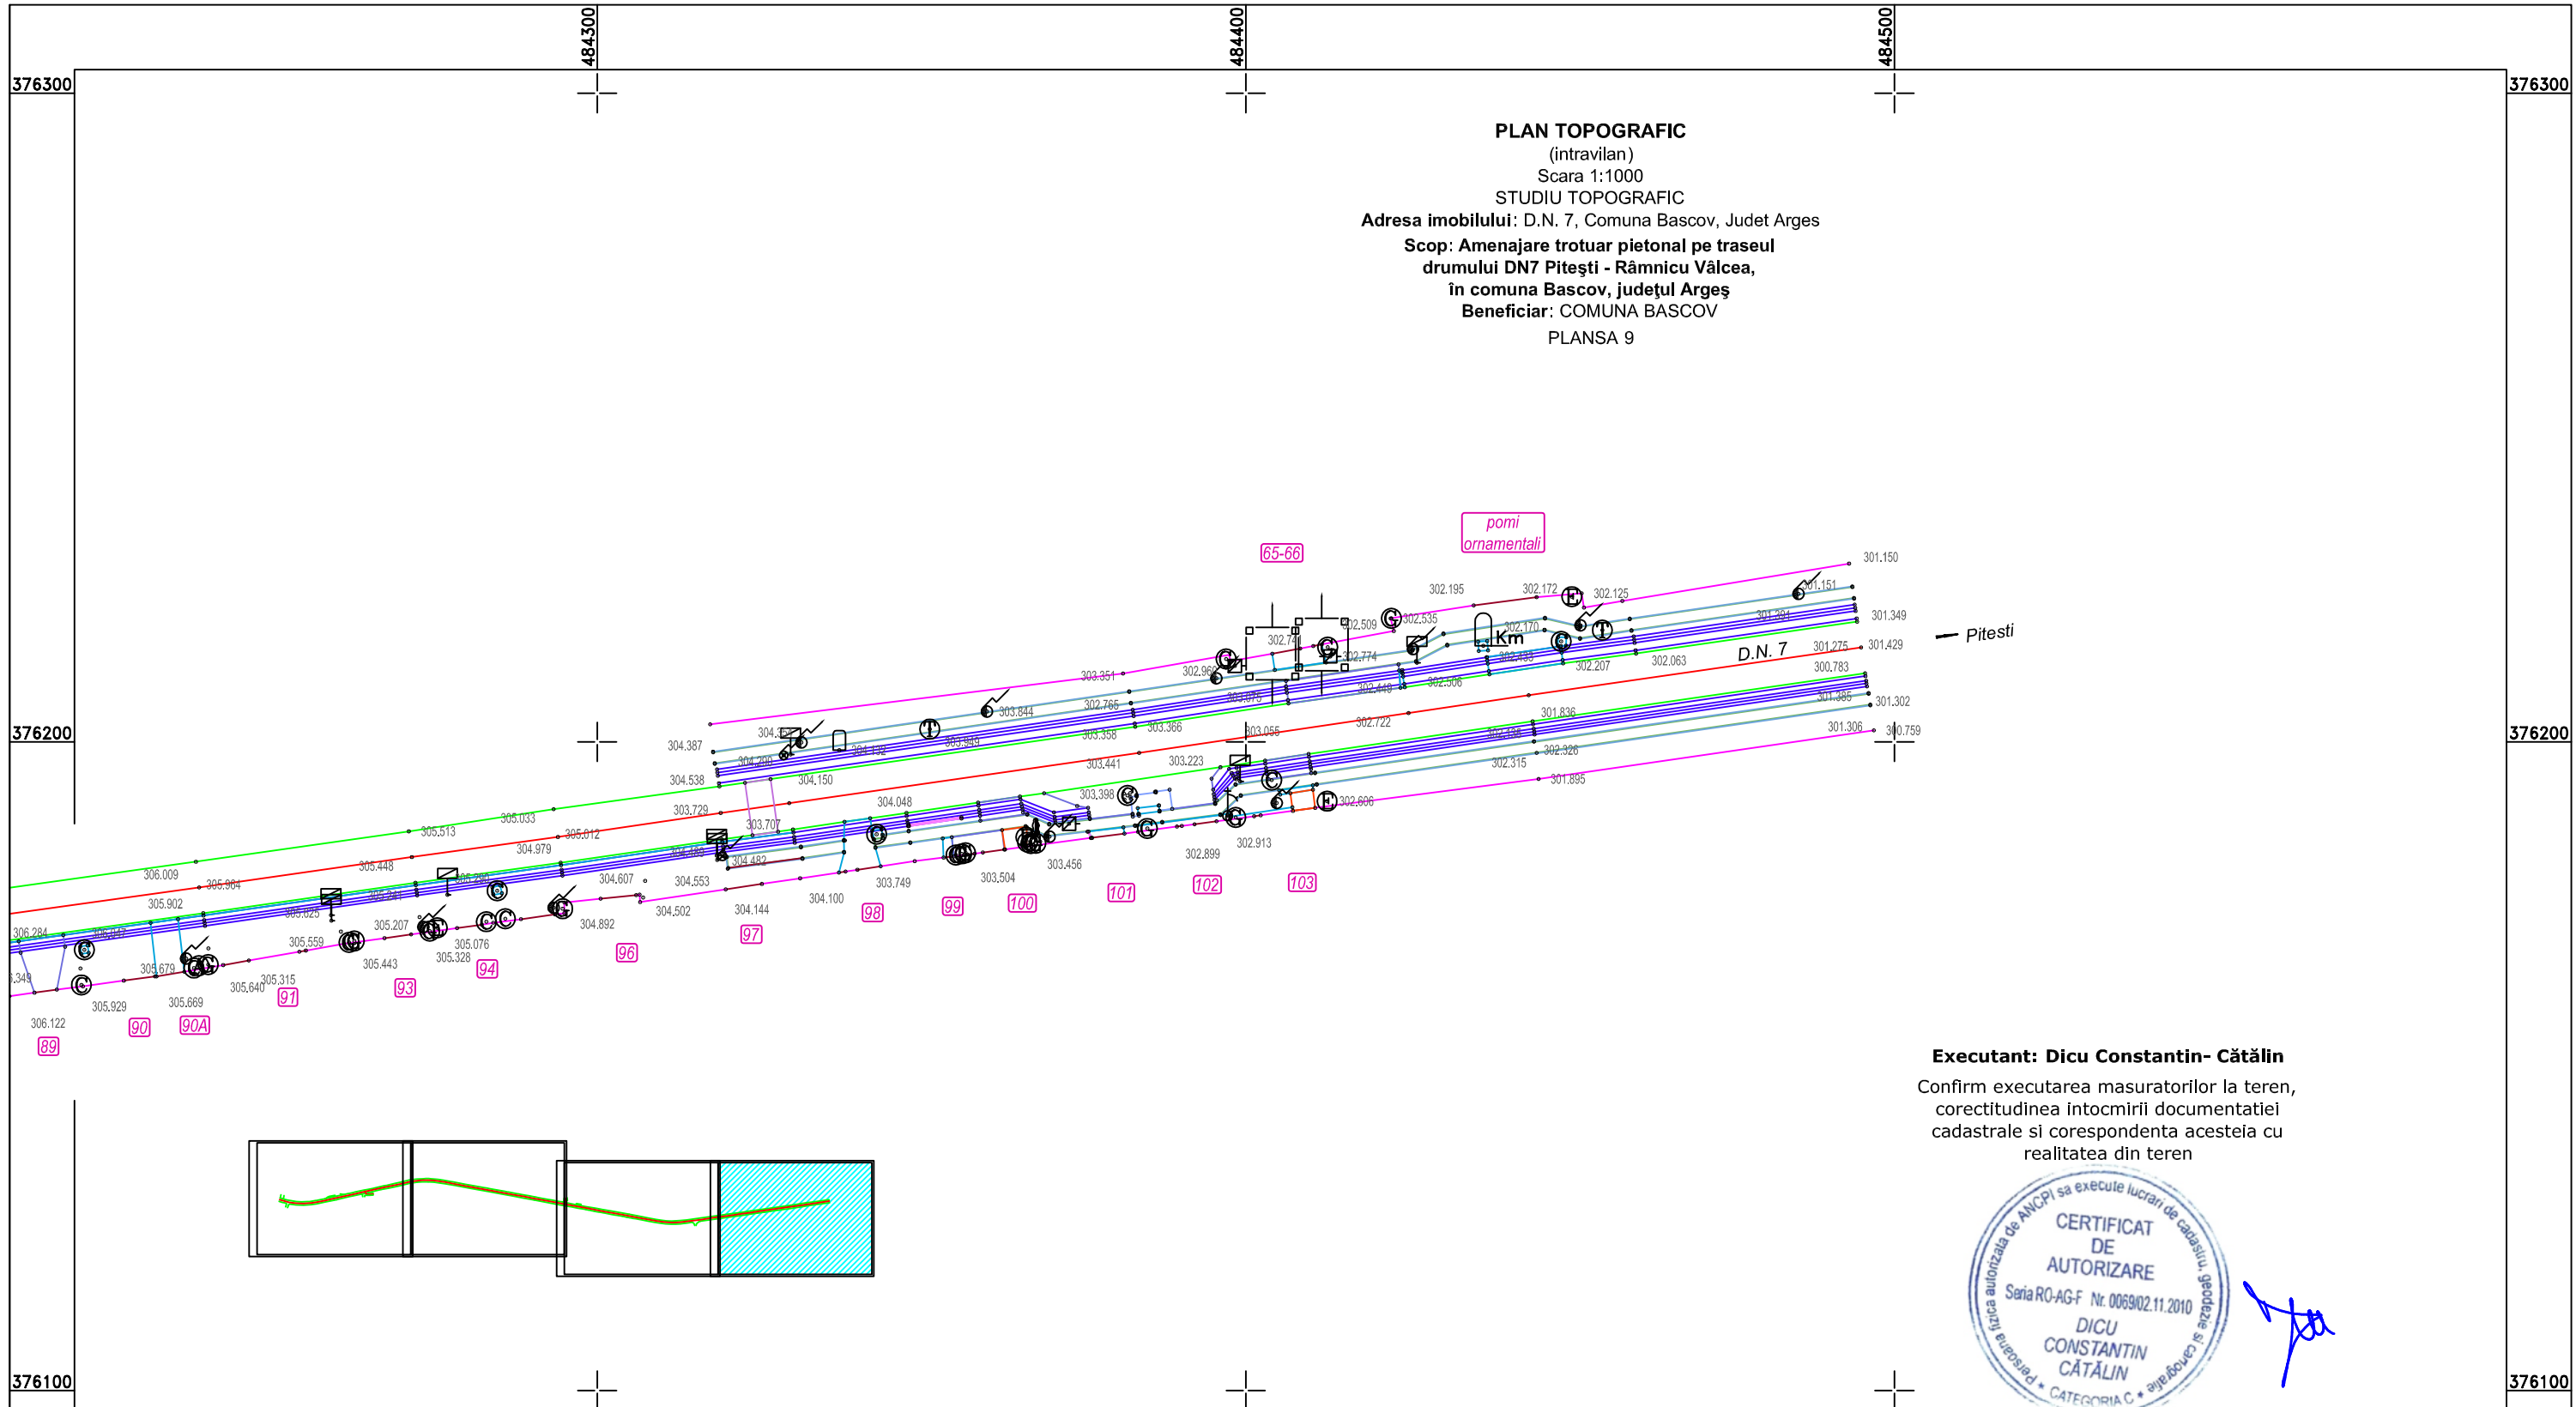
484300
484400
484500
376300
376300

PLAN TOPOGRAFIC
(intravilan)
Scara 1:1000
STUDIU TOPOGRAFIC
Adresa imobilului: D.N. 7, Comuna Bascov, Judet Arges
Scop: Amenajare trotuar pietonal pe traseul drumului DN7 Piteşti - Râmnicu Vâlcea, în comuna Bascov, judeţul Argeş
Beneficiar: COMUNA BASCOV
PLANSA 9

pomi ornamentali
65-66
301.150
302.195
302.172
302.125
301.151
301.349
Pitesti
302.509
302.535
302.170
Km
301.429
301.275
D.N. 7
302.774
302.207
302.063
300.783
303.351
302.966
302.449
302.506
303.844
302.765
301.302
301.836
302.722
301.306
300.759
303.366
303.358
303.055
304.387
304.150
303.441
303.223
302.326
302.315
301.895
304.538
304.048
303.398
302.606
303.729
303.707
305.513
305.033
305.012
304.979
304.482
302.899
302.913
303.456
303.504
303.749
304.100
304.144
304.502
304.553
304.607
305.448
306.009
305.902
306.284
305.559
305.207
305.076
305.328
304.892
305.443
305.679
305.315
305.640
305.669
305.929
306.122
89
90
90A
91
93
94
96
97
98
99
100
101
102
103
376200
376200

Executant: Dicu Constantin- Cătălin
Confirm executarea masuratorilor la teren, corectitudinea intocmirii documentatiei cadastrale si corespondenta acesteia cu realitatea din teren

Persoana fizica autorizata de ANCPI sa execute lucrari de cadastru, geodezie si cartografie
CERTIFICAT DE AUTORIZARE
Seria RO-AG-F Nr. 0069/02.11.2010
DICU CONSTANTIN CĂTĂLIN
CATEGORIA C

376100
376100